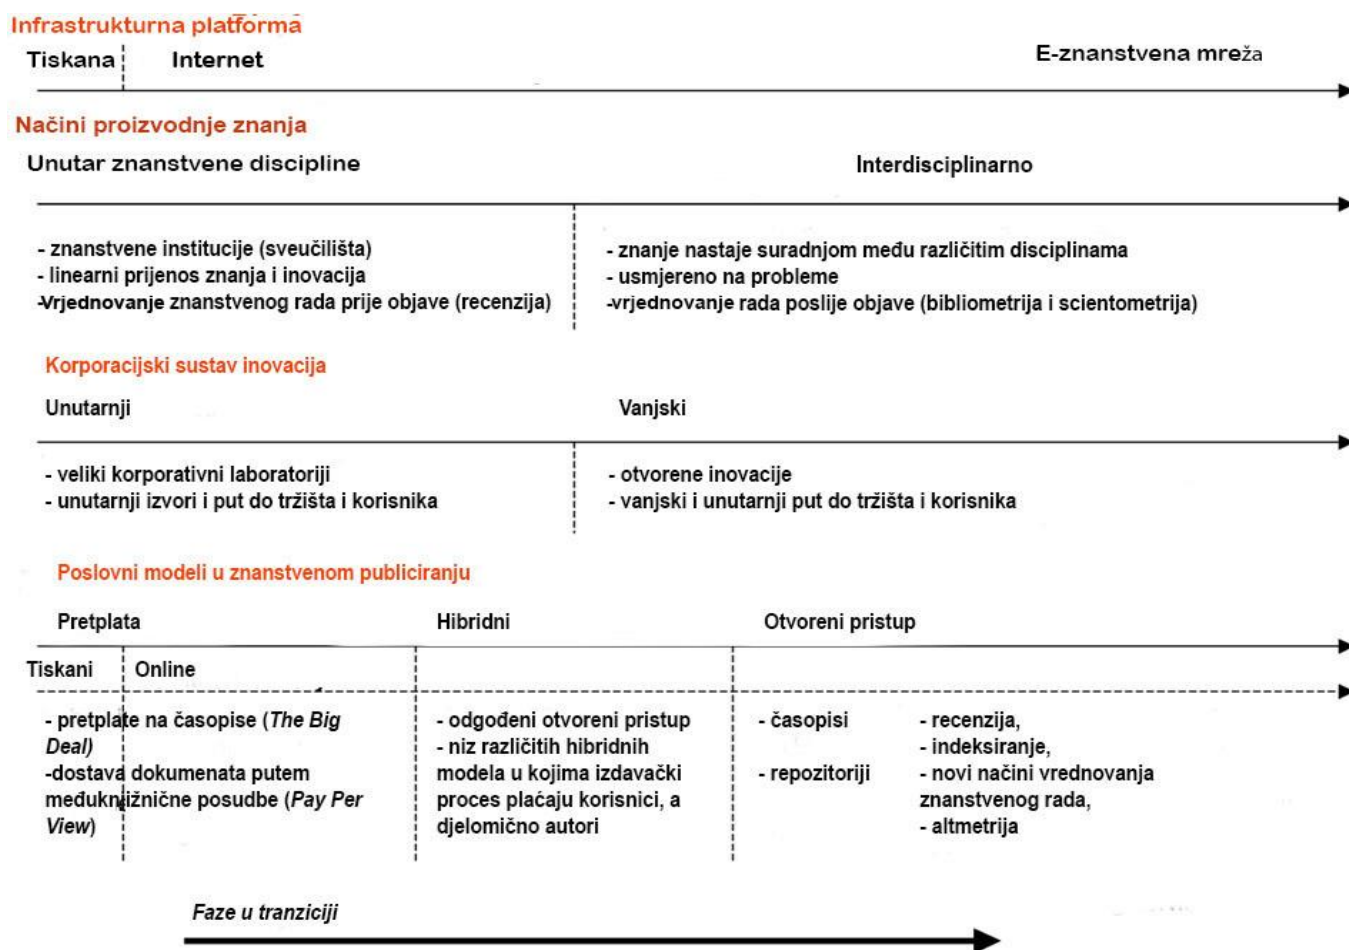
Infrastrukturna platforma

Tiskana | Internet | E-znanstvena mreža

Načini proizvodnje znanja

Unutar znanstvene discipline

Interdisciplinarno

- znanstvene institucije (sveučilišta)
- linearni prijenos znanja i inovacija
-Vrjednovanje znanstvenog rada prije objave (recenzija)

- znanje nastaje suradnjom među različitim disciplinama
- usmjereno na probleme
-vrjednovanje rada poslije objave (bibliometrija i scientometrija)

Korporacijski sustav inovacija

Unutarnji

Vanjski

- veliki korporativni laboratoriji
- unutarnji izvori i put do tržišta i korisnika

- otvorene inovacije
- vanjski i unutarnji put do tržišta i korisnika

Poslovni modeli u znanstvenom publiciranju

Pretplata

Hibridni

Otvoreni pristup

Tiskani | Online

- pretplate na časopise (*The Big Deal*)
-dostava dokumenata putem međuknjižnične posudbe (*Pay Per View*)

- odgođeni otvoreni pristup
- niz različitih hibridnih modela u kojima izdavački proces plaćaju korisnici, a djelomično autori

- časopisi

- repozitoriji

- recenzija,
- indeksiranje,
- novi načini vrednovanja znanstvenog rada,
- altmetrija

*Faze u tranziciji*